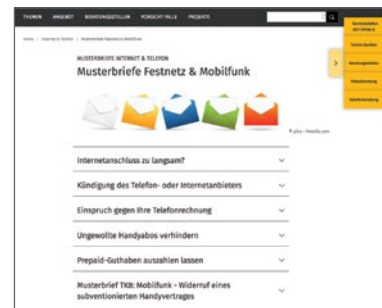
THEMEN ANGEBOT BERATUNGSSTELLEN VORSICHT FALLE PROJEKTE

Startseite | Internet & Telefon | Musterbriefe Festnetz & Mobilfunk

MUSTERBRIEFE INTERNET & TELEFON

Musterbriefe Festnetz & Mobilfunk

© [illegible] - Fotolia.com

Internetanschluss zu langsam?

Kündigung des Telefon- oder Internetanbieters

Einspruch gegen Ihre Telefonrechnung

Ungewollte Handyabos verhindern

Prepaid-Guthaben auszahlen lassen

Musterbrief TKG: Mobilfunk - Widerruf eines subventionierten Handyvertrages

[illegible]

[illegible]

Beratungsstellen

Newsletter

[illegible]